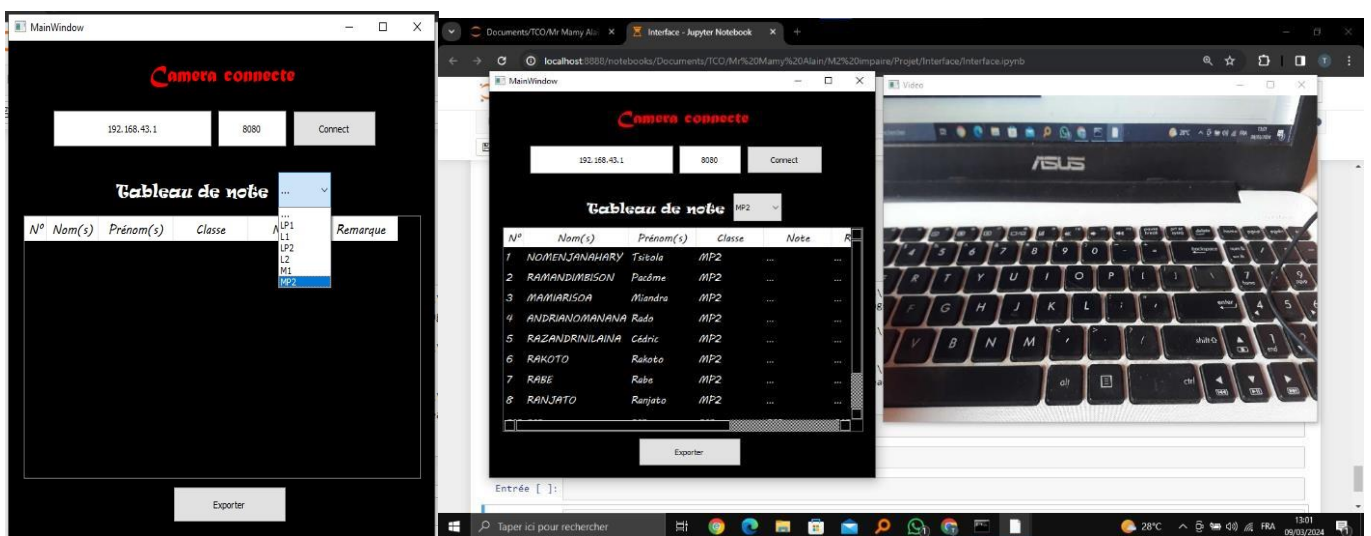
MainWindow

Camera connecte

192.168.43.1

8080

Connect

Tableau de note

...
...
LP1
L1
LP2
L2
M1
MP2

| Nº | Nom(s) | Prénom(s) | Classe | N | Remarque |
|---|---|---|---|---|---|

Exporter

Documents/TCO/Mr Mamy Ala ×

Interface - Jupyter Notebook ×

localhost:8888/notebooks/Documents/TCO/Mr%20Mamy%20Alain/M2%20impaire/Projet/Interface/Interface.ipynb

MainWindow

Camera connecte

192.168.43.1

8080

Connect

Tableau de note MP2

| Nº | Nom(s) | Prénom(s) | Classe | Note | R |
|---|---|---|---|---|---|
| 1 | NOMENJANAHARY | Tsitola | MP2 | ... | ... |
| 2 | RAMANDIMBISON | Pacôme | MP2 | ... | ... |
| 3 | MAMIARISOA | Miandra | MP2 | ... | ... |
| 4 | ANDRIANOMANANA | Rado | MP2 | ... | ... |
| 5 | RAZANDRINILAINA | Cédric | MP2 | ... | ... |
| 6 | RAKOTO | Rakoto | MP2 | ... | ... |
| 7 | RABE | Rabe | MP2 | ... | ... |
| 8 | RANJATO | Ranjato | MP2 | ... | ... |

Exporter

Video

ASUS

Entrée [ ]:

Taper ici pour rechercher

28°C

FRA

13:01
09/03/2024